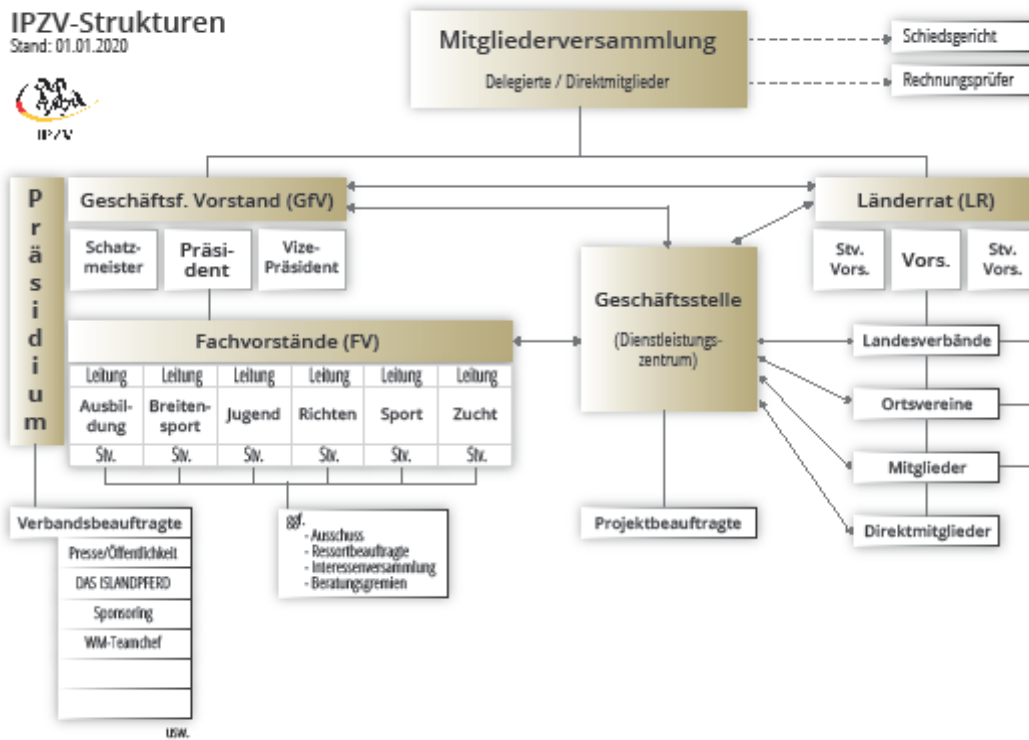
IPZV-Strukturen
Stand: 01.01.2020

IPZV

Mitgliederversammlung
Delegierte / Direktmitglieder

Schiedsgericht
Rechnungsprüfer

Präsidium

Geschäftsf. Vorstand (GfV)

Schatzmeister
Präsident
Vize-Präsident

Länderrat (LR)

Stv. Vors.
Vors.
Stv. Vors.

Geschäftsstelle
(Dienstleistungszentrum)

Fachvorstände (FV)

| Leitung | Leitung | Leitung | Leitung | Leitung | Leitung |
|---|---|---|---|---|---|
| Ausbildung | Breitensport | Jugend | Richten | Sport | Zucht |
| Stv. | Stv. | Stv. | Stv. | Stv. | Stv. |

Landesverbände
Ortsvereine
Mitglieder
Direktmitglieder

Projektbeauftragte

Verbandsbeauftragte
Presse/Öffentlichkeit
DAS ISLANDPFERD
Sponsoring
WM-Teamchef
usw.

ggf.
- Ausschuss
- Ressortbeauftragte
- Interessenversammlung
- Beratungsgremien